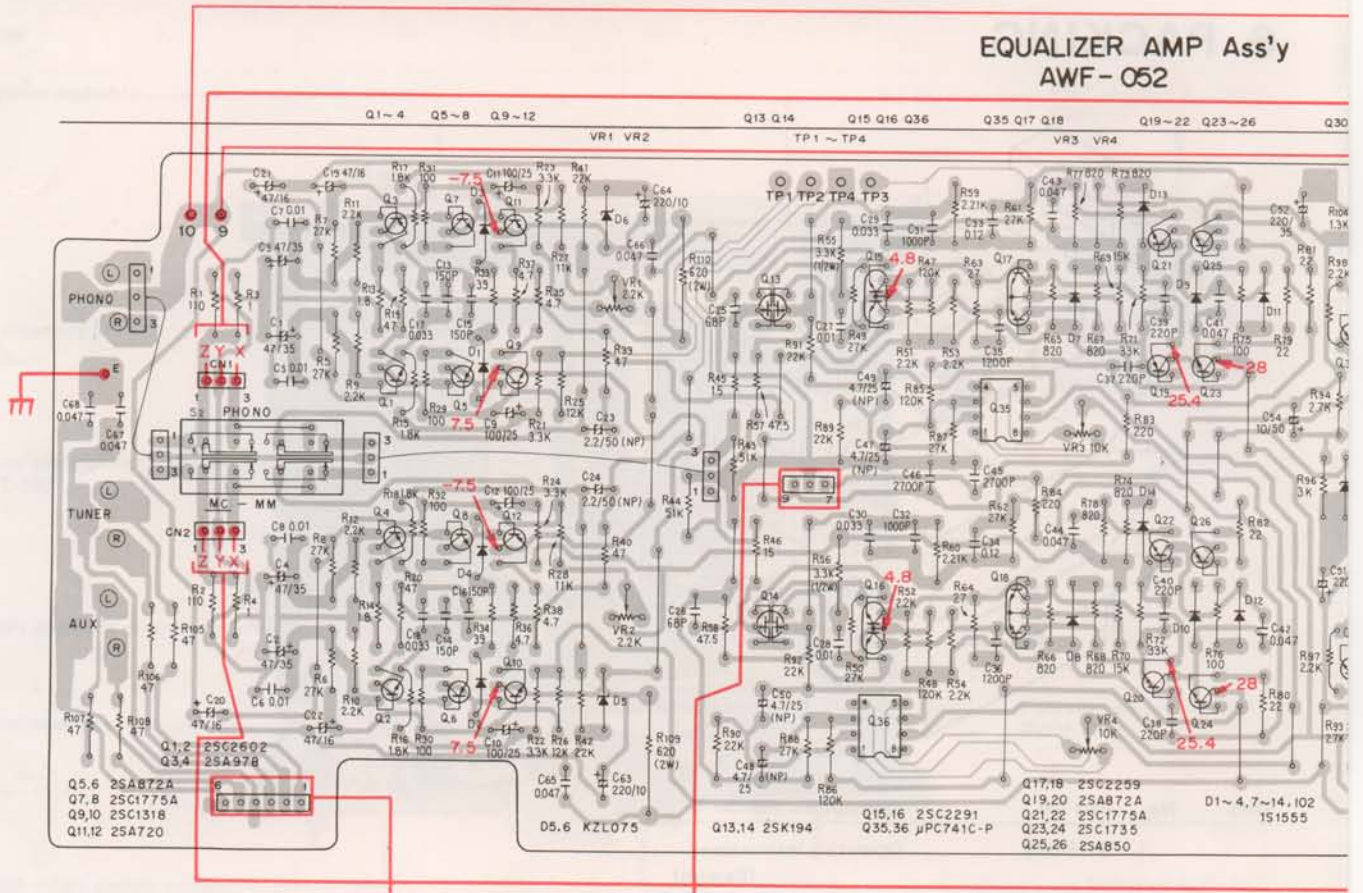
EQUALIZER AMP Ass'y
AWF-052

Q1~4 Q5~8 Q9~12 VR1 VR2 Q13 Q14 TP1 ~ TP4 Q15 Q16 Q36 Q35 Q17 Q18 VR3 VR4 Q19~22 Q23~26 Q30

10 9

TP1 TP2 TP4 TP3

PHONO
TUNER
AUX
E

Z Y X
CN1
S2 PHONO
MC — MM
CN2
Z Y X

-7.5
7.5
-7.5
7.5
4.8
4.8
25.4
28
25.4
-28

Q1,2 2SC2602
Q3,4 2SA978
Q5,6 2SA872A
Q7,8 2SC1775A
Q9,10 2SC1318
Q11,12 2SA720

D5,6 KZL075

Q13,14 2SK194

Q15,16 2SC2291
Q35,36 μPC741C-P

Q17,18 2SC2259
Q19,20 2SA872A
Q21,22 2SC1775A
Q23,24 2SC1735
Q25,26 2SA850

D1~4,7~14,102
1S1555